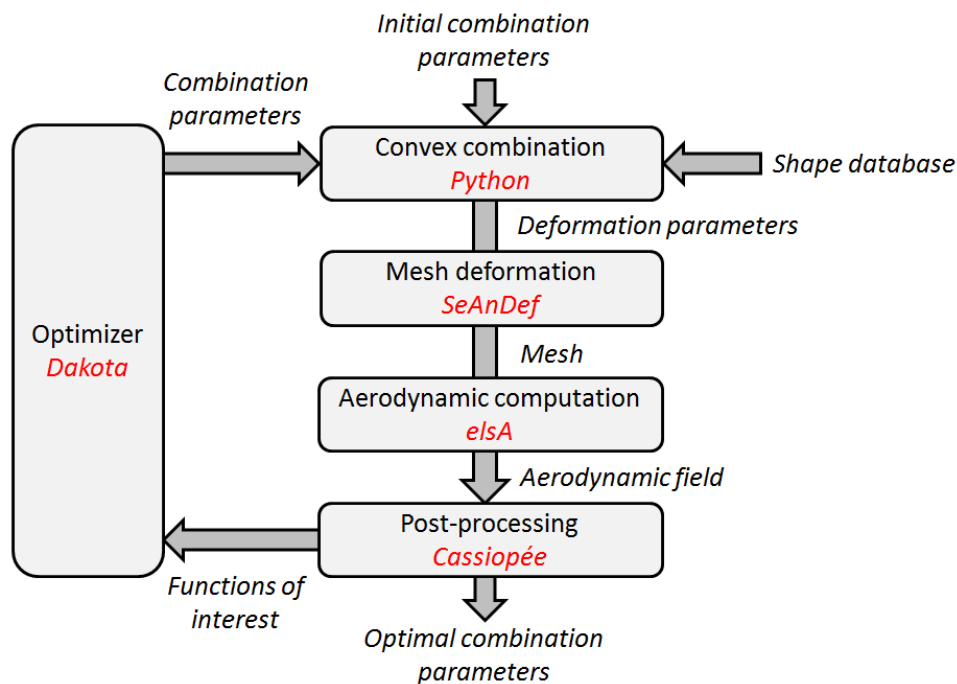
Initial combination parameters

Combination parameters

Convex combination
Python

Shape database

Deformation parameters

Mesh deformation
SeAnDef

Optimizer
Dakota

Mesh

Aerodynamic computation
elsA

Aerodynamic field

Post-processing
Cassiopée

Functions of interest

Optimal combination parameters